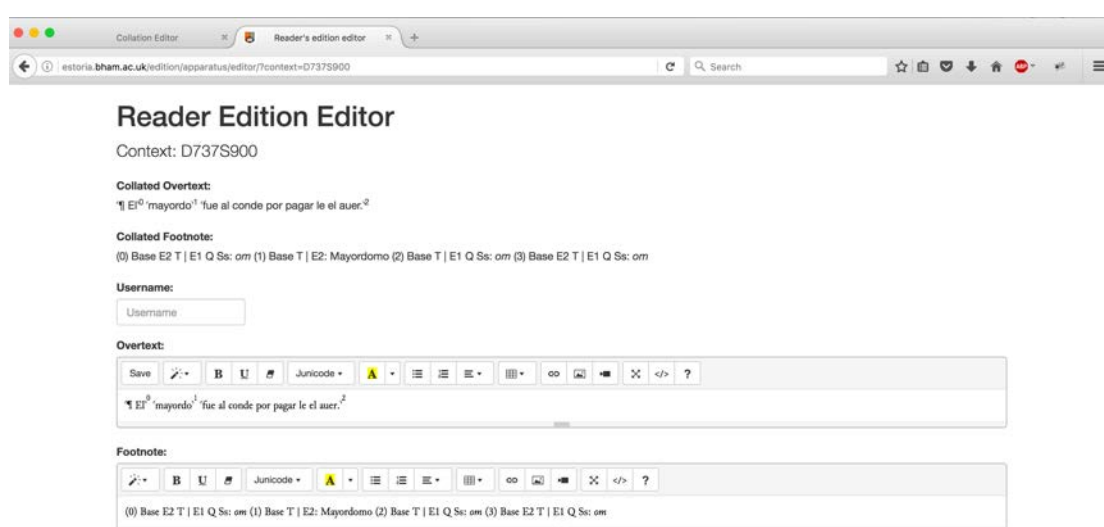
Collation Editor
Reader's edition editor
estoria.bham.ac.uk/edition/apparatus/editor/?context=D737S900
Search

Reader Edition Editor

Context: D737S900

Collated Overtext:

¶ El$^{0}$ ʳmayordo$^{1}$ ʳfue al conde por pagar le el auer.$^{2}$

Collated Footnote:

(0) Base E2 T | E1 Q Ss: *om* (1) Base T | E2: Mayordomo (2) Base T | E1 Q Ss: *om* (3) Base E2 T | E1 Q Ss: *om*

Username:

Username

Overtext:

Save B U Junicode A ?

¶ El$^{0}$ ʳmayordo$^{1}$ ʳfue al conde por pagar le el auer.$^{2}$

Footnote:

B U Junicode A ?

(0) Base E2 T | E1 Q Ss: *om* (1) Base T | E2: Mayordomo (2) Base T | E1 Q Ss: *om* (3) Base E2 T | E1 Q Ss: *om*